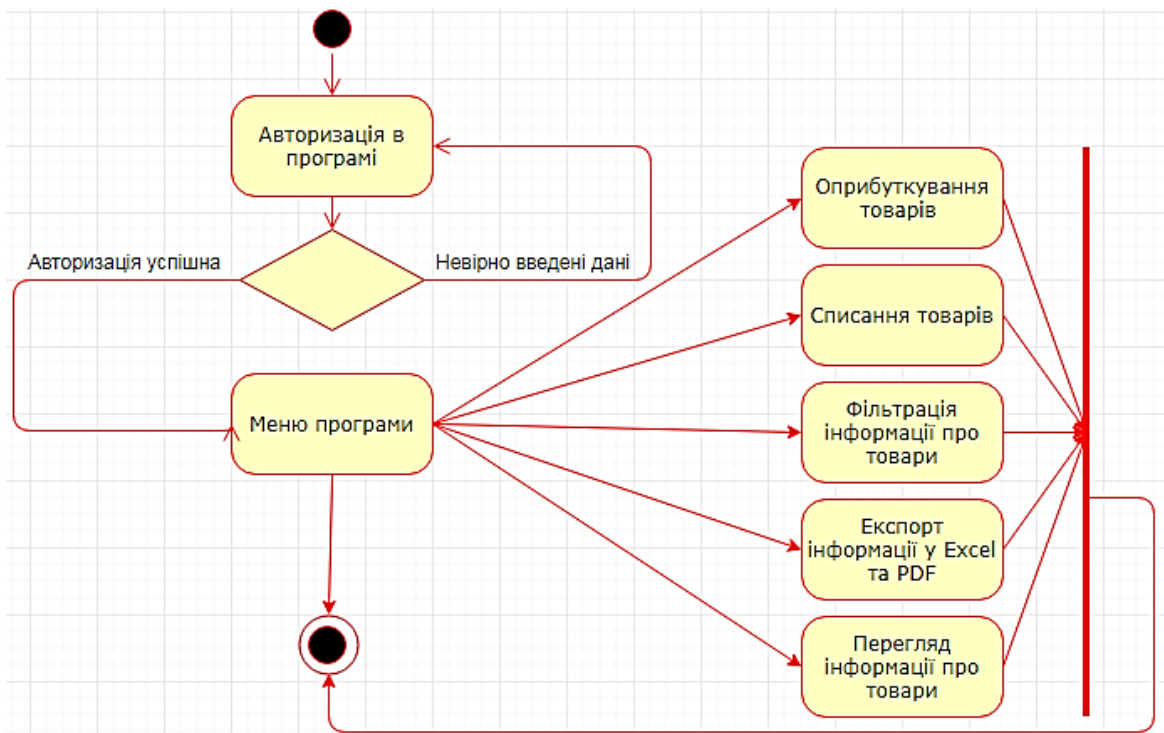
Авторизація в програмі

Авторизація успішна

Невірно введені дані

Меню програми

Оприбуткування товарів

Списання товарів

Фільтрація інформації про товари

Експорт інформації у Excel та PDF

Перегляд інформації про товари